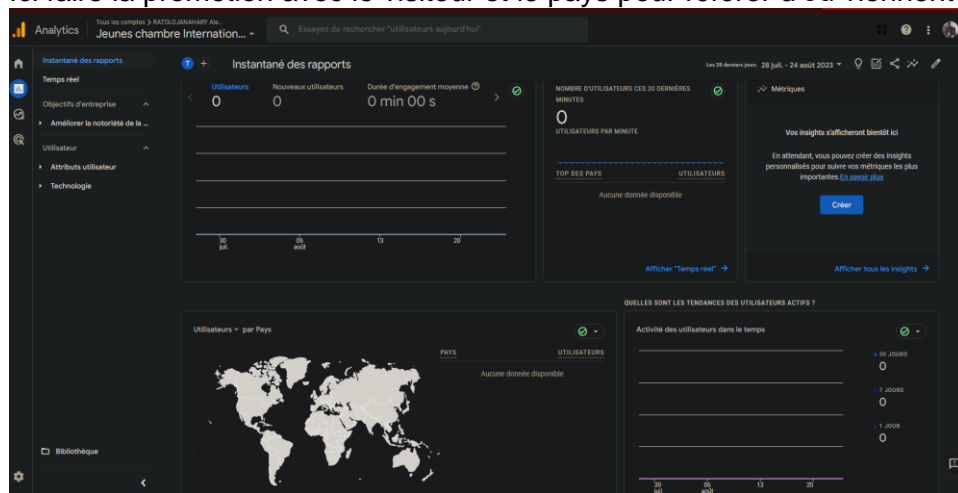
Analytics Tous les comptes > RATOLOJANAHARY Ale... Jeunes chambre Internation...

Essayez de rechercher "utilisateurs aujourd'hui"

Instantané des rapports
Temps réel
Objectifs d'entreprise
Améliorer la notoriété de la ...
Utilisateur
Attributs utilisateur
Technologie

Instantané des rapports

Les 28 derniers jours 28 juil. - 24 août 2023

Utilisateurs
0
Nouveaux utilisateurs
0
Durée d'engagement moyenne
0 min 00 s

30 juil.
06 août
13
20

NOMBRE D'UTILISATEURS CES 30 DERNIÈRES MINUTES
0
UTILISATEURS PAR MINUTE
TOP DES PAYS
UTILISATEURS
Aucune donnée disponible
Afficher "Temps réel" →

Métriques
Vos insights s'afficheront bientôt ici
En attendant, vous pouvez créer des insights personnalisés pour suivre vos métriques les plus importantes. En savoir plus
Créer
Afficher tous les insights →

QUELLES SONT LES TENDANCES DES UTILISATEURS ACTIFS ?

Utilisateurs par Pays
PAYS
UTILISATEURS
Aucune donnée disponible

Activité des utilisateurs dans le temps
30 JOURS
0
7 JOURS
0
1 JOUR
0
30 juil.
06 août
13
20

Bibliothèque